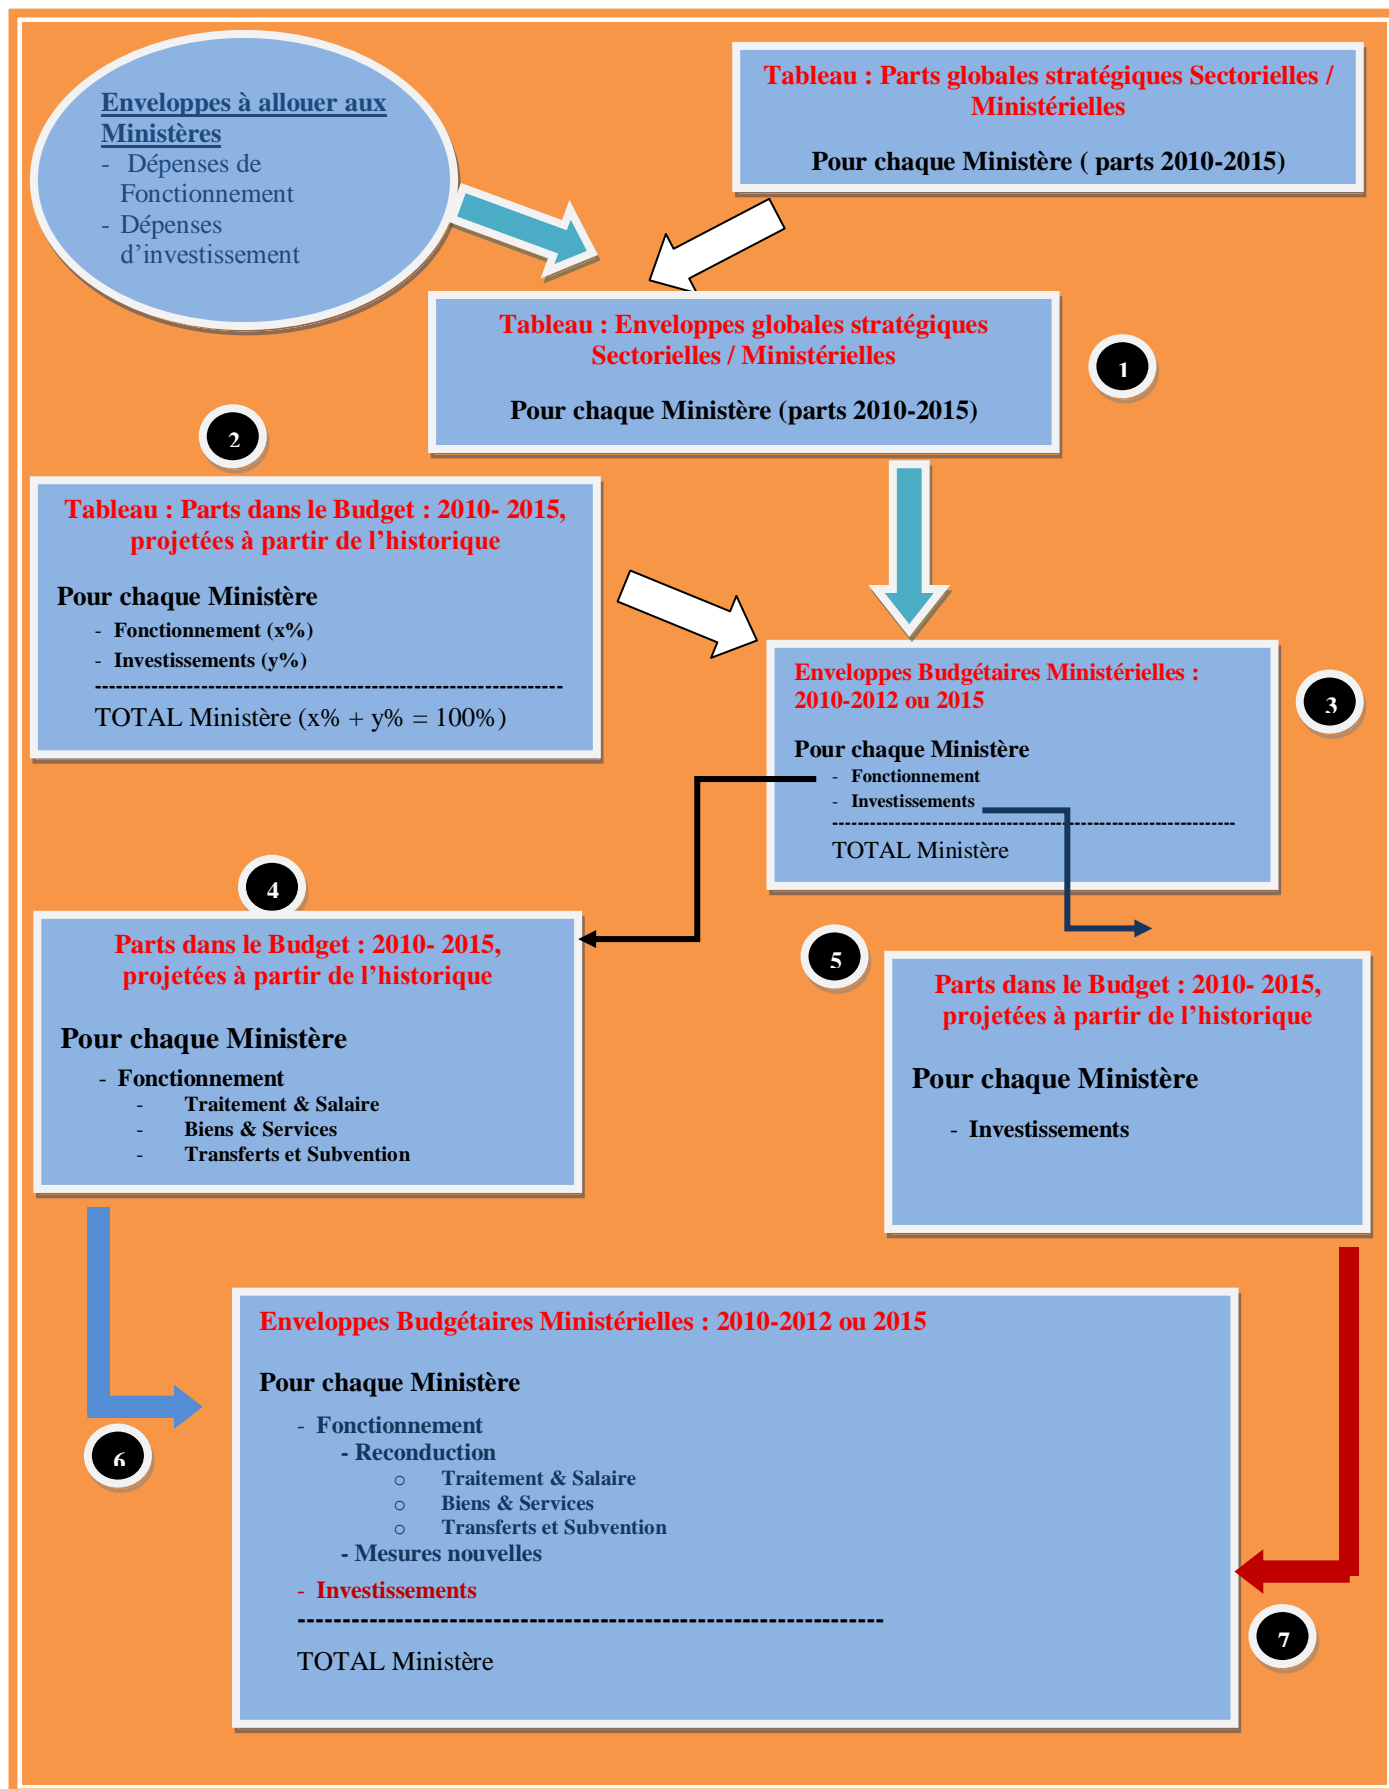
Enveloppes à allouer aux Ministères
- Dépenses de Fonctionnement
- Dépenses d'investissement

Tableau : Parts globales stratégiques Sectorielles / Ministérielles

Pour chaque Ministère ( parts 2010-2015)

Tableau : Enveloppes globales stratégiques Sectorielles / Ministérielles

Pour chaque Ministère (parts 2010-2015)

1

2

Tableau : Parts dans le Budget : 2010- 2015, projetées à partir de l'historique

Pour chaque Ministère
- Fonctionnement (x%)
- Investissements (y%)
------------------------------------------------------------------
TOTAL Ministère (x% + y% = 100%)

Enveloppes Budgétaires Ministérielles : 2010-2012 ou 2015

Pour chaque Ministère
- Fonctionnement
- Investissements
------------------------------------------------------------------
TOTAL Ministère

3

4

Parts dans le Budget : 2010- 2015, projetées à partir de l'historique

Pour chaque Ministère
- Fonctionnement
- Traitement & Salaire
- Biens & Services
- Transferts et Subvention

5

Parts dans le Budget : 2010- 2015, projetées à partir de l'historique

Pour chaque Ministère
- Investissements

Enveloppes Budgétaires Ministérielles : 2010-2012 ou 2015

Pour chaque Ministère
- Fonctionnement
- Reconduction
○ Traitement & Salaire
○ Biens & Services
○ Transferts et Subvention
- Mesures nouvelles
- Investissements
------------------------------------------------------------------
TOTAL Ministère

6

7